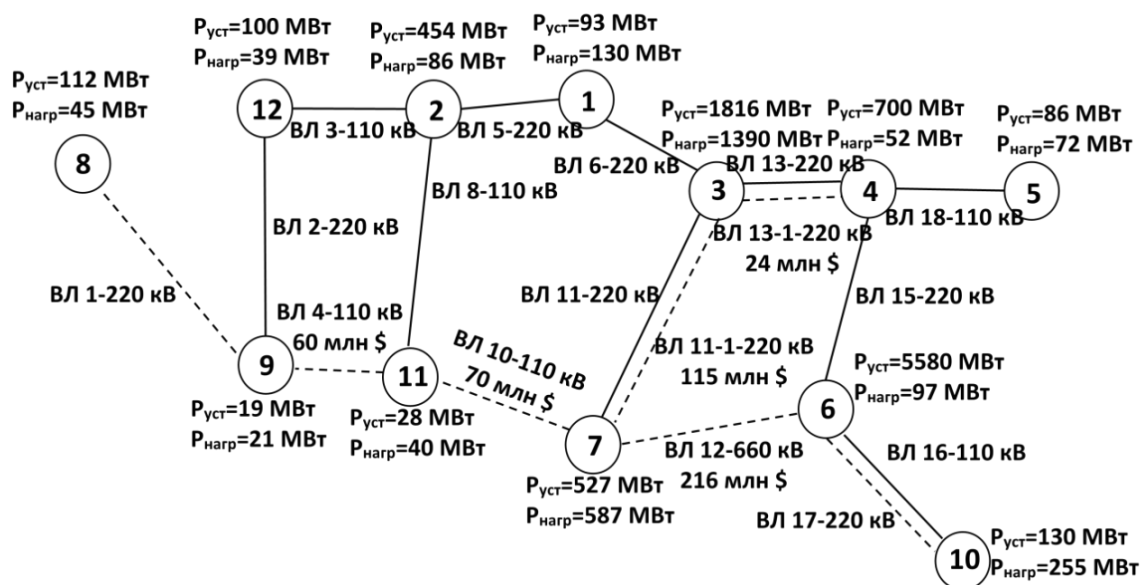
$P_{уст}$=100 МВт
$P_{нагр}$=39 МВт

$P_{уст}$=454 МВт
$P_{нагр}$=86 МВт

$P_{уст}$=93 МВт
$P_{нагр}$=130 МВт

$P_{уст}$=112 МВт
$P_{нагр}$=45 МВт

12

2

1

ВЛ 3-110 кВ

ВЛ 5-220 кВ

$P_{уст}$=1816 МВт
$P_{нагр}$=1390 МВт

$P_{уст}$=700 МВт
$P_{нагр}$=52 МВт

$P_{уст}$=86 МВт
$P_{нагр}$=72 МВт

8

ВЛ 6-220 кВ

ВЛ 13-220 кВ

3

4

5

ВЛ 8-110 кВ

ВЛ 18-110 кВ

ВЛ 2-220 кВ

ВЛ 13-1-220 кВ
24 млн $

ВЛ 1-220 кВ

ВЛ 11-220 кВ

ВЛ 15-220 кВ

ВЛ 4-110 кВ
60 млн $

ВЛ 10-110 кВ
70 млн $

ВЛ 11-1-220 кВ
115 млн $

$P_{уст}$=5580 МВт
$P_{нагр}$=97 МВт

9

11

6

$P_{уст}$=19 МВт
$P_{нагр}$=21 МВт

$P_{уст}$=28 МВт
$P_{нагр}$=40 МВт

7

ВЛ 12-660 кВ
216 млн $

ВЛ 16-110 кВ

$P_{уст}$=527 МВт
$P_{нагр}$=587 МВт

ВЛ 17-220 кВ

10

$P_{уст}$=130 МВт
$P_{нагр}$=255 МВт